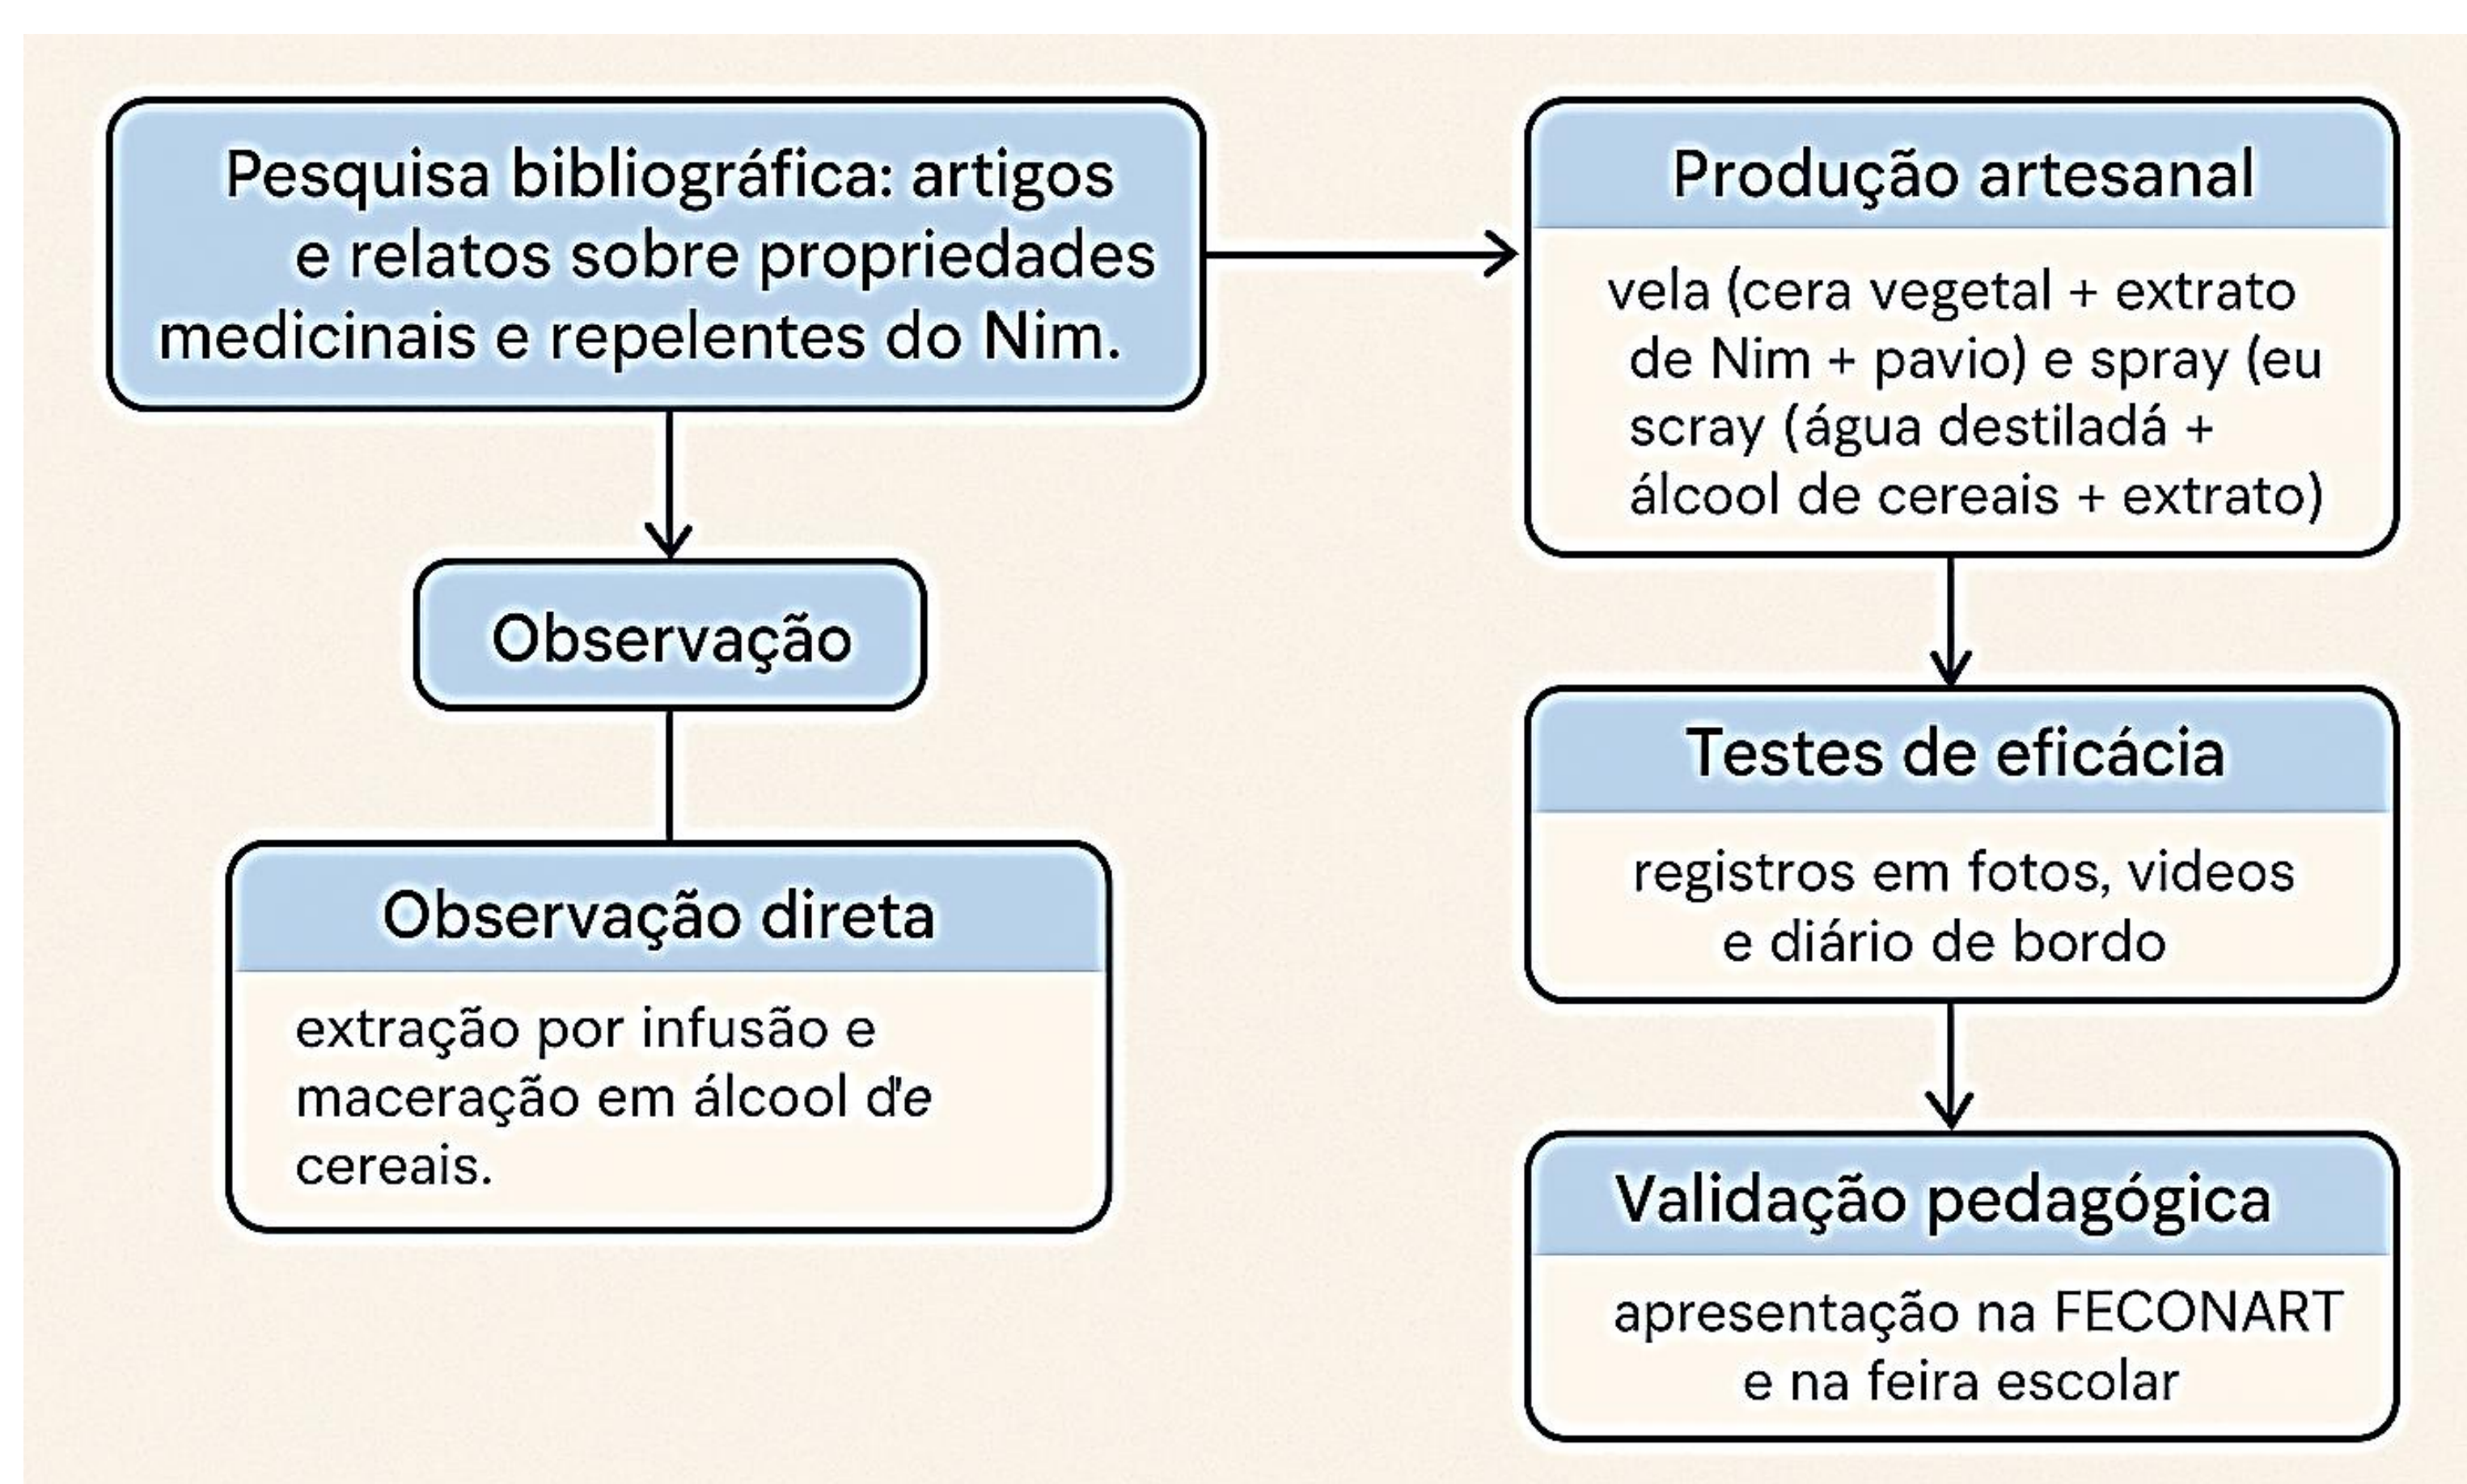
Pesquisa bibliográfica: artigos e relatos sobre propriedades medicinais e repelentes do Nim.

Observação

Observação direta

extração por infusão e maceração em álcool de cereais.

Produção artesanal

vela (cera vegetal + extrato de Nim + pavio) e spray (eu scray (água destiladá + álcool de cereais + extrato)

Testes de eficácia

registros em fotos, videos e diário de bordo

Validação pedagógica

apresentação na FECONART e na feira escolar